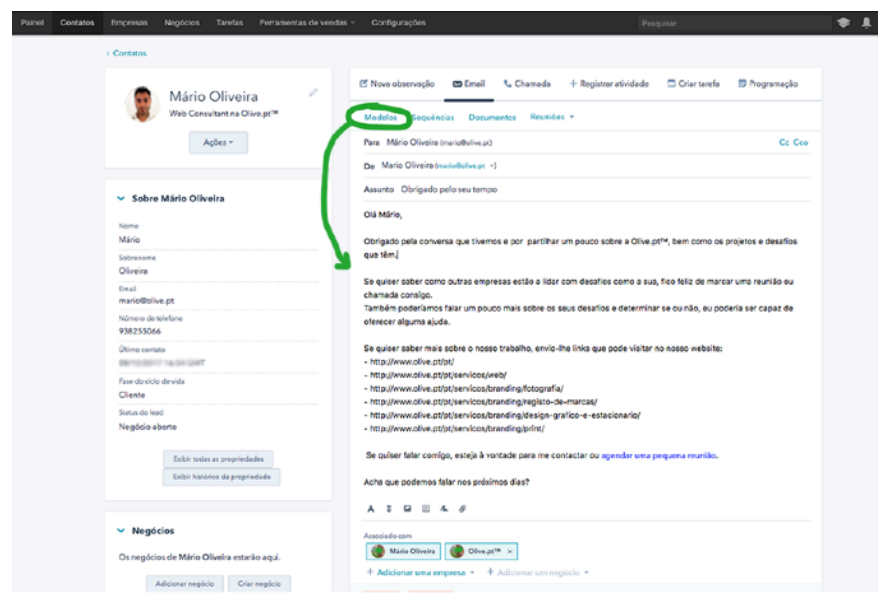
Painel Contatos Empresas Negócios Tarefas Ferramentas de vendas Configurações Pesquisar

‹ Contatos

Mário Oliveira
Web Consultant na Olive.pt™

Ações

Sobre Mário Oliveira

Nome
Mário

Sobrenome
Oliveira

Email
mario@olive.pt

Número de telefone
938255066

Último contato
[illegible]

Fase do ciclo de vida
Cliente

Status do lead
Negócio aberto

Exibir todas as propriedades
Exibir histórico da propriedade

Negócios

Os negócios de Mário Oliveira estarão aqui.

Adicionar negócio Criar negócio

Nova observação Email Chamada + Registrar atividade Criar tarefa Programação

Modelos Sequências Documentos Reuniões

Para Mário Oliveira (mario@olive.pt) Cc Cco

De Mário Oliveira (mario@olive.pt)

Assunto Obrigado pelo seu tempo

Olá Mário,

Obrigado pela conversa que tivemos e por partilhar um pouco sobre a Olive.pt™, bem como os projetos e desafios que têm.

Se quiser saber como outras empresas estão a lidar com desafios como a sua, fico feliz de marcar uma reunião ou chamada consigo.
Também poderíamos falar um pouco mais sobre os seus desafios e determinar se ou não, eu poderia ser capaz de oferecer alguma ajuda.

Se quiser saber mais sobre o nosso trabalho, envio-lhe links que pode visitar no nosso website:
- http://www.olive.pt/pt/
- http://www.olive.pt/pt/servicos/web/
- http://www.olive.pt/pt/servicos/branding/fotografia/
- http://www.olive.pt/pt/servicos/branding/registo-de-marcas/
- http://www.olive.pt/pt/servicos/branding/design-grafico-e-estacionario/
- http://www.olive.pt/pt/servicos/branding/print/

Se quiser falar comigo, esteja à vontade para me contactar ou agendar uma pequena reunião.

Acha que podemos falar nos próximos dias?

Associado com
Mário Oliveira Olive.pt™

+ Adicionar uma empresa + Adicionar um negócio